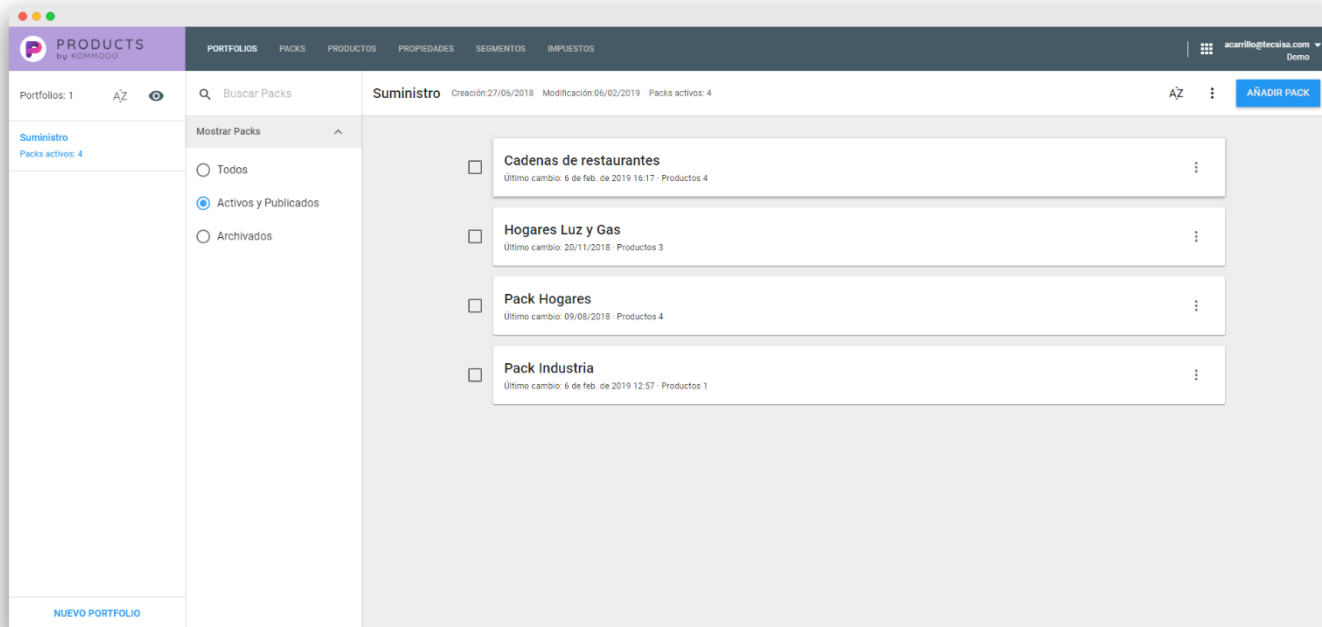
PRODUCTS
by KOMMODO

PORTFOLIOS PACKS PRODUCTOS PROPIEDADES SEGMENTOS IMPUESTOS

acarrillo@tecsisa.com
Demo

Portfolios: 1 AZ

Suministro
Packs activos: 4

NUEVO PORTFOLIO

Buscar Packs

Mostrar Packs

Todos

Activos y Publicados

Archivados

Suministro Creación:27/06/2018 Modificación:06/02/2019 Packs activos: 4

AZ

AÑADIR PACK

Cadenas de restaurantes
Último cambio: 6 de feb. de 2019 16:17 · Productos 4

Hogares Luz y Gas
Último cambio: 20/11/2018 · Productos 3

Pack Hogares
Último cambio: 09/08/2018 · Productos 4

Pack Industria
Último cambio: 6 de feb. de 2019 12:57 · Productos 1